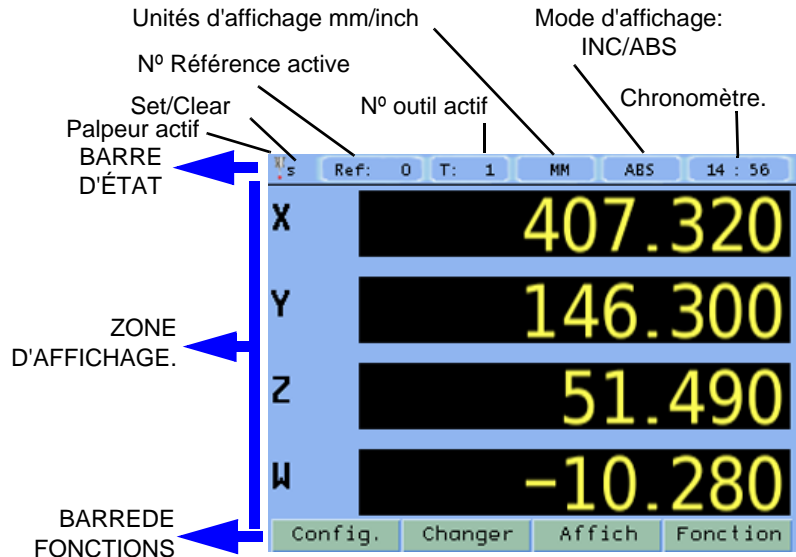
Unités d'affichage mm/inch

Mode d'affichage: INC/ABS

Nº Référence active

Set/Clear

Nº outil actif

Chronomètre.

Palpeur actif

BARRE D'ÉTAT

s Ref: 0 T: 1 MM ABS 14 : 56

X 407.320

Y 146.300

Z 51.490

W -10.280

ZONE D'AFFICHAGE.

BARREDE FONCTIONS

Config. Changer Affich Fonction